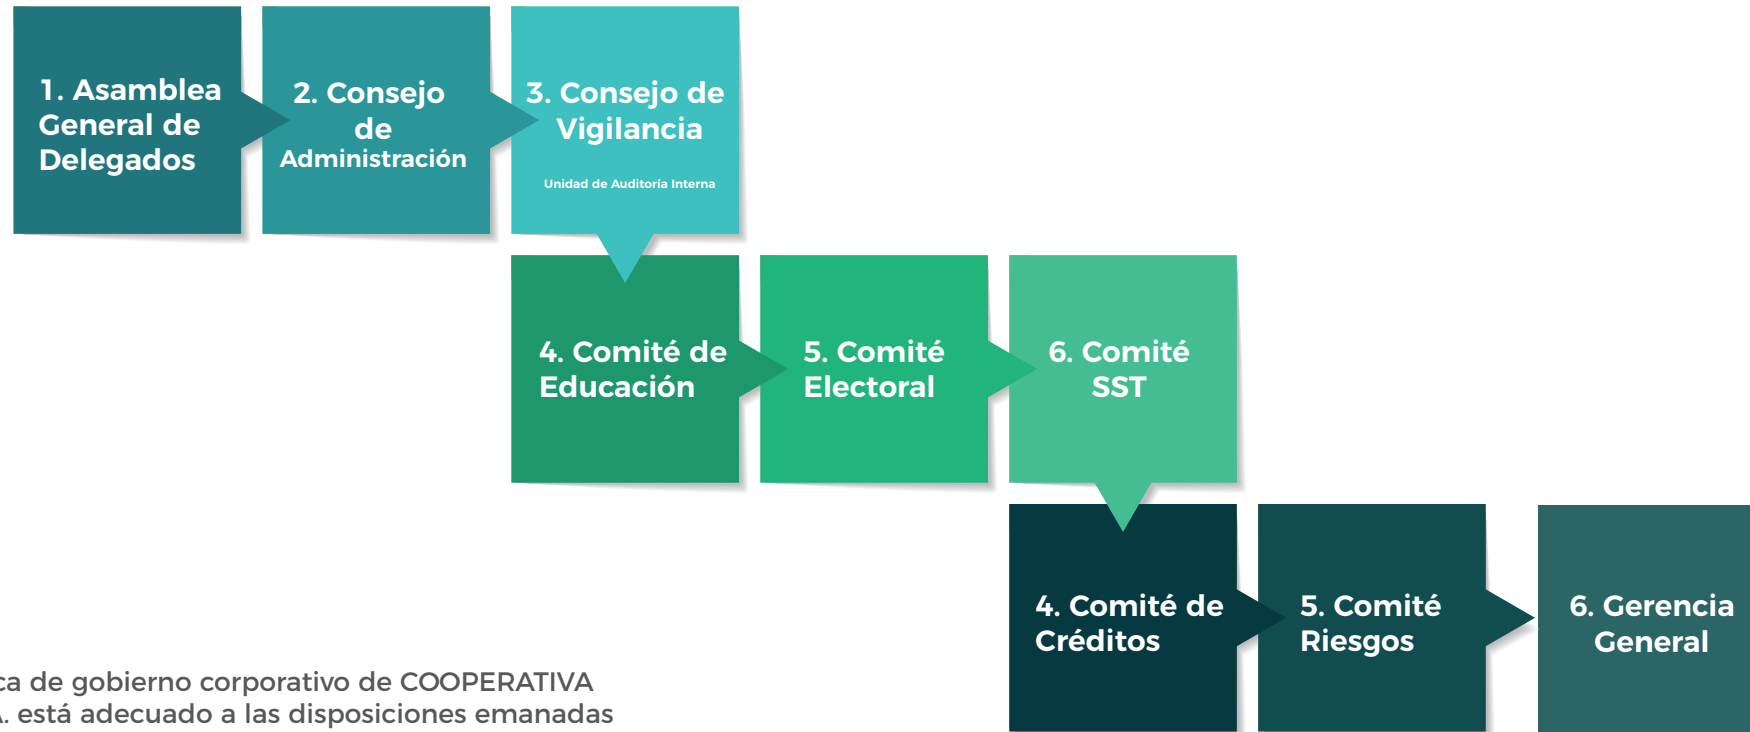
1. Asamblea General de Delegados

2. Consejo de Administración

3. Consejo de Vigilancia

Unidad de Auditoría Interna

4. Comité de Educación

5. Comité Electoral

6. Comité SST

4. Comité de Créditos

5. Comité Riesgos

6. Gerencia General

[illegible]ca de gobierno corporativo de COOPERATIVA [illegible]. está adecuado a las disposiciones emanadas